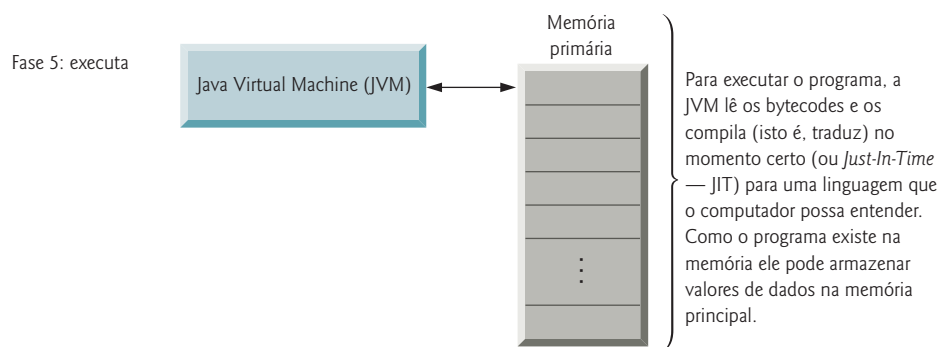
Fase 5: executa

Java Virtual Machine (JVM)

Memória primária

⋮

Para executar o programa, a JVM lê os bytecodes e os compila (isto é, traduz) no momento certo (ou *Just-In-Time* — JIT) para uma linguagem que o computador possa entender. Como o programa existe na memória ele pode armazenar valores de dados na memória principal.